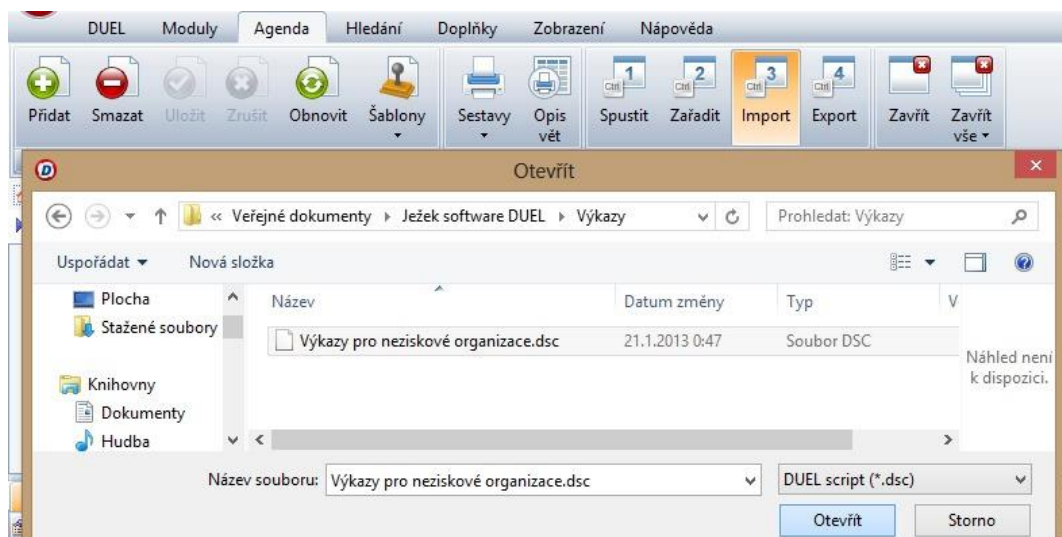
DUEL Moduly Agenda Hledání Doplňky Zobrazení Nápověda

Přidat Smazat Uložit Zrušit Obnovit Šablony Sestavy Opis vět Ctrl 1 Spustit Ctrl 2 Zařadit Ctrl 3 Import Ctrl 4 Export Zavřít Zavřít vše

Otevřít

« Veřejné dokumenty › Ježek software DUEL › Výkazy

Prohledat: Výkazy

Uspořádat ▾ Nová složka

Plocha
Stažené soubory
Knihovny
Dokumenty
Hudba

| Název | Datum změny | Typ | V |
|---|---|---|---|
| Výkazy pro neziskové organizace.dsc | 21.1.2013 0:47 | Soubor DSC | |

Náhled není k dispozici.

Název souboru: Výkazy pro neziskové organizace.dsc

DUEL script (*.dsc)

Otevřít Storno